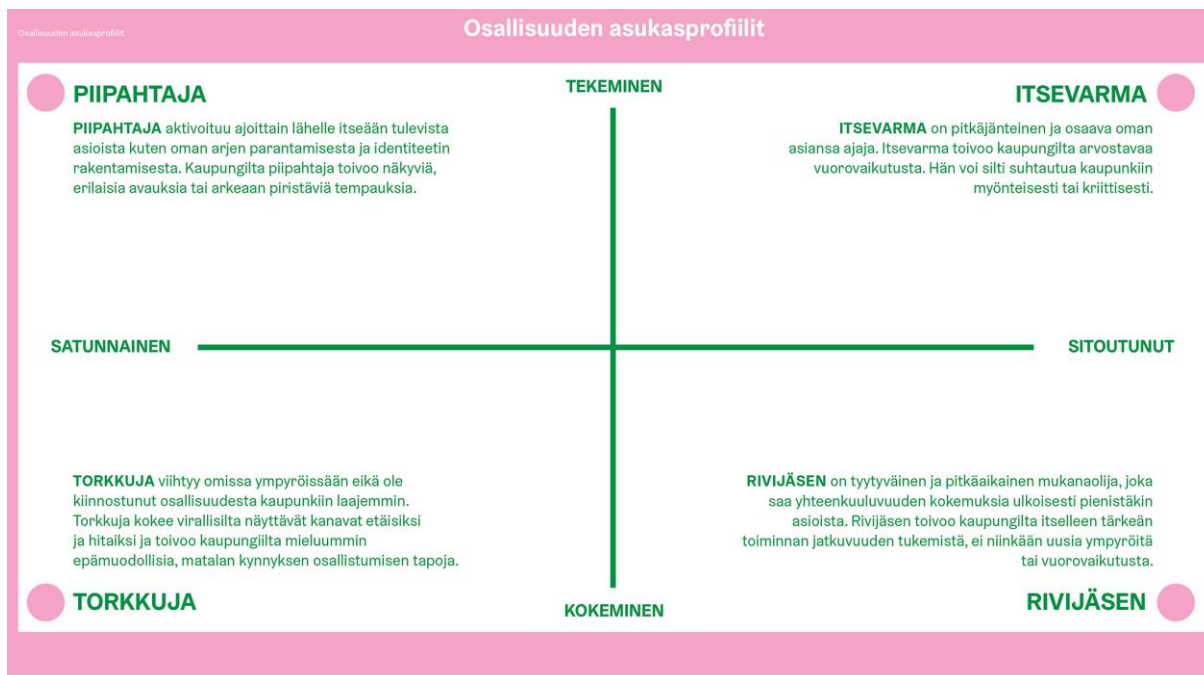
Osallisuuden asukasprofiilit

Osallisuuden asukasprofiilit

PIIPAHTAJA

TEKEMINEN

ITSEVARMA

PIIPAHTAJA aktivoituu ajoittain lähelle itseään tulevista asioista kuten oman arjen parantamisesta ja identiteetin rakentamisesta. Kaupungilta piipahtaja toivoo näkyviä, erilaisia avauksia tai arkeaan piristäviä tempauksia.

ITSEVARMA on pitkäjänteinen ja osaava oman asiansa ajaja. Itsevarma toivoo kaupungilta arvostavaa vuorovaikutusta. Hän voi silti suhtautua kaupunkiin myönteisesti tai kriittisesti.

SATUNNAINEN

SITOUTUNUT

TORKKUJA viihtyy omissa ympyröissään eikä ole kiinnostunut osallisuudesta kaupunkiin laajemmin. Torkkuja kokee virallisilta näyttävät kanavat etäisiksi ja hitaiksi ja toivoo kaupungiilta mieluummin epämuodollisia, matalan kynnyksen osallistumisen tapoja.

RIVIJÄSEN on tyytyväinen ja pitkäaikainen mukanaolija, joka saa yhteenkuuluvuuden kokemuksia ulkoisesti pienistäkin asioista. Rivijäsen toivoo kaupungilta itselleen tärkeän toiminnan jatkuvuuden tukemistä, ei niinkään uusia ympyröitä tai vuorovaikutusta.

TORKKUJA

KOKEMINEN

RIVIJÄSEN